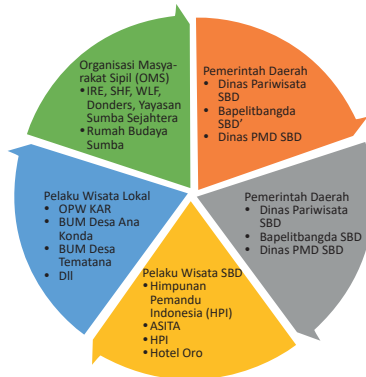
Organisasi Masyarakat Sipil (OMS)
• IRE, SHF, WLF, Donders, Yayasan Sumba Sejahtera
• Rumah Budaya Sumba

Pemerintah Daerah
• Dinas Pariwisata SBD
• Bapelitbangda SBD'
• Dinas PMD SBD

Pemerintah Daerah
• Dinas Pariwisata SBD
• Bapelitbangda SBD
• Dinas PMD SBD

Pelaku Wisata SBD
• Himpunan Pemandu Indonesia (HPI)
• ASITA
• HPI
• Hotel Oro

Pelaku Wisata Lokal
• OPW KAR
• BUM Desa Ana Konda
• BUM Desa Tematana
• Dll